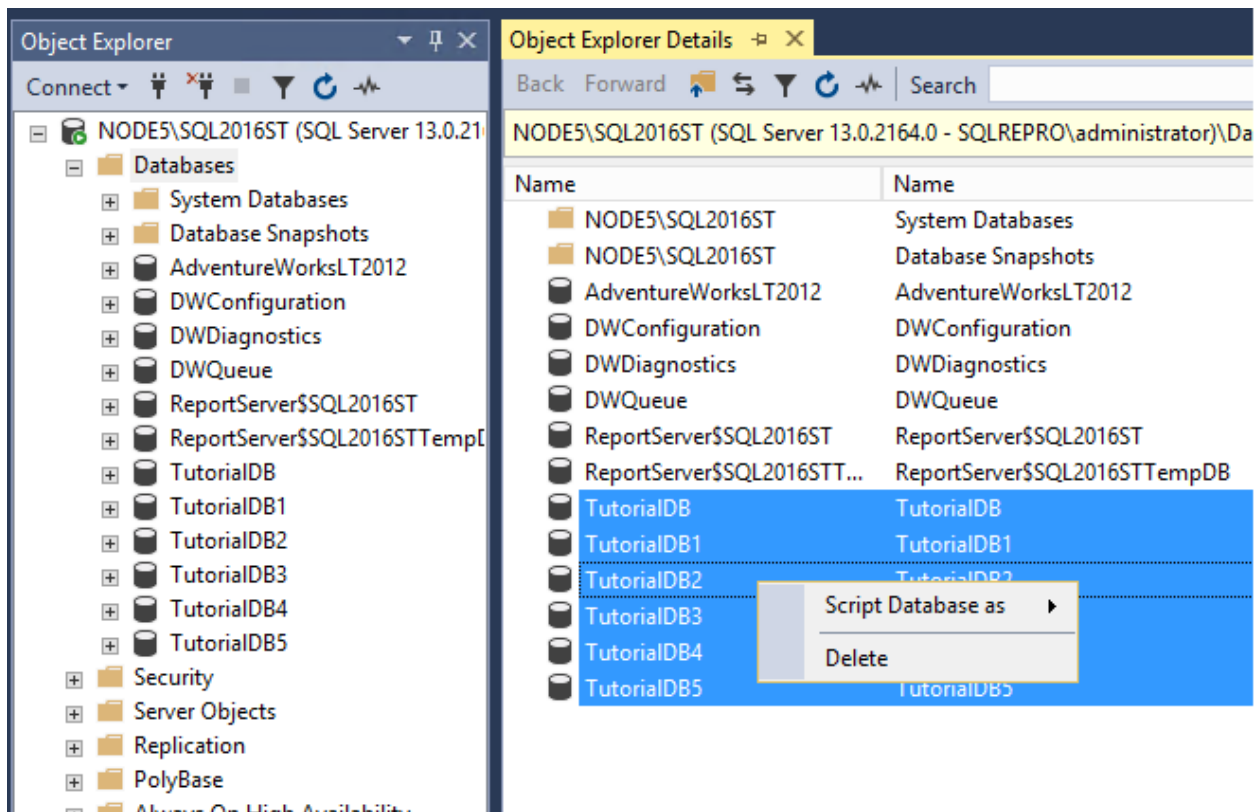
Object Explorer

Connect

NODE5\SQL2016ST (SQL Server 13.0.21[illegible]
Databases
System Databases
Database Snapshots
AdventureWorksLT2012
DWConfiguration
DWDiagnostics
DWQueue
ReportServer$SQL2016ST
ReportServer$SQL2016STTempD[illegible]
TutorialDB
TutorialDB1
TutorialDB2
TutorialDB3
TutorialDB4
TutorialDB5
Security
Server Objects
Replication
PolyBase
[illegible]

Object Explorer Details

Back Forward Search

NODE5\SQL2016ST (SQL Server 13.0.2164.0 - SQLREPRO\administrator)\Da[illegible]

| Name | Name |
|---|---|
| NODE5\SQL2016ST | System Databases |
| NODE5\SQL2016ST | Database Snapshots |
| AdventureWorksLT2012 | AdventureWorksLT2012 |
| DWConfiguration | DWConfiguration |
| DWDiagnostics | DWDiagnostics |
| DWQueue | DWQueue |
| ReportServer$SQL2016ST | ReportServer$SQL2016ST |
| ReportServer$SQL2016STT... | ReportServer$SQL2016STTempDB |
| TutorialDB | TutorialDB |
| TutorialDB1 | TutorialDB1 |
| TutorialDB2 | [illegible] |
| TutorialDB3 | |
| TutorialDB4 | |
| TutorialDB5 | TutorialDB5 |

Script Database as
Delete